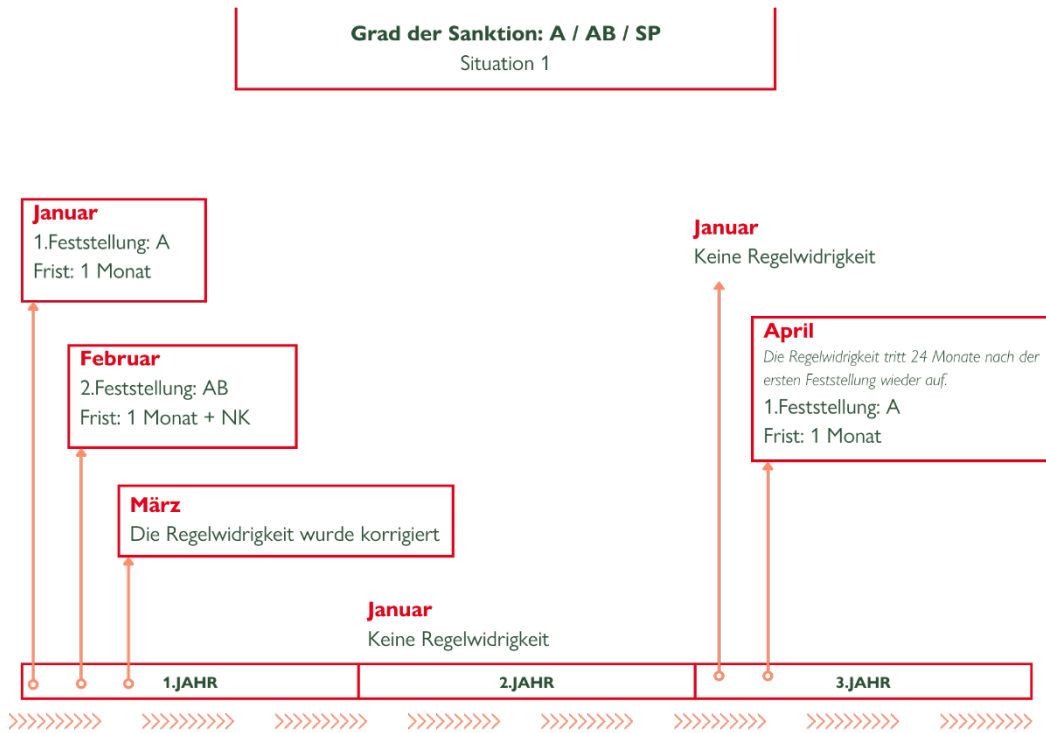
Grad der Sanktion: A / AB / SP
Situation 1

Januar
1.Feststellung: A
Frist: 1 Monat

Februar
2.Feststellung: AB
Frist: 1 Monat + NK

März
Die Regelwidrigkeit wurde korrigiert

Januar
Keine Regelwidrigkeit

Januar
Keine Regelwidrigkeit

April
Die Regelwidrigkeit tritt 24 Monate nach der ersten Feststellung wieder auf.
1.Feststellung: A
Frist: 1 Monat

1.JAHR

2.JAHR

3.JAHR